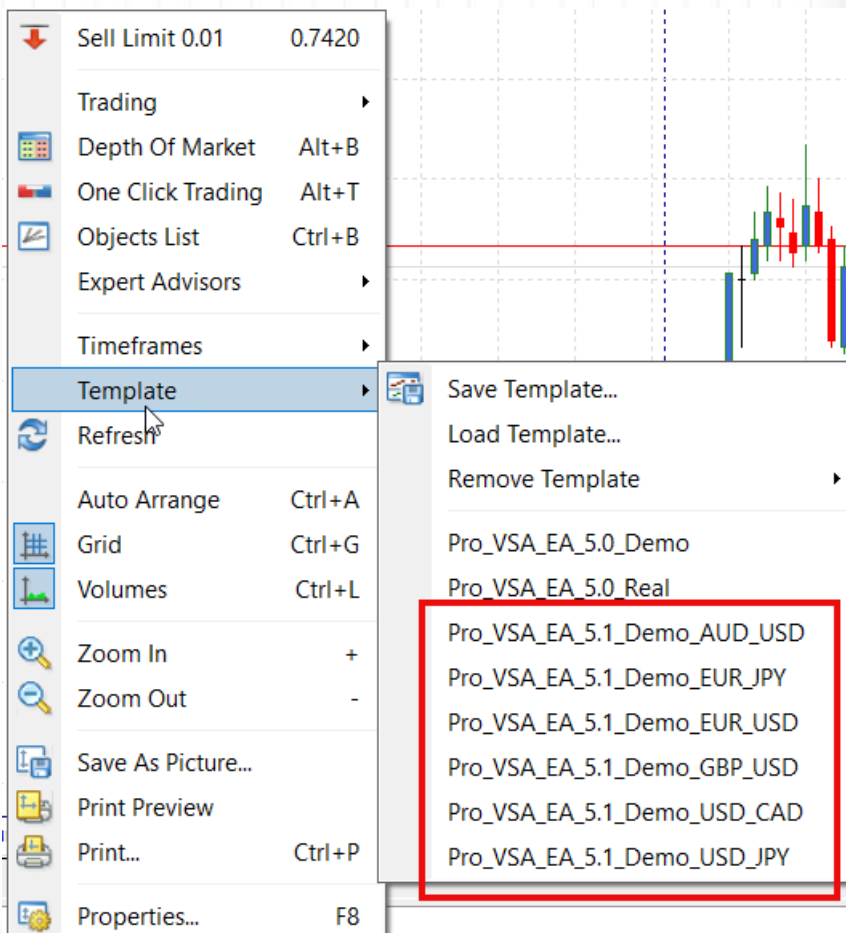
Sell Limit 0.01 0.7420

Trading
Depth Of Market Alt+B
One Click Trading Alt+T
Objects List Ctrl+B
Expert Advisors

Timeframes
Template
Refresh

Auto Arrange Ctrl+A
Grid Ctrl+G
Volumes Ctrl+L

Zoom In +
Zoom Out -

Save As Picture...
Print Preview
Print... Ctrl+P

Properties... F8

Save Template...
Load Template...
Remove Template

Pro_VSA_EA_5.0_Demo
Pro_VSA_EA_5.0_Real
Pro_VSA_EA_5.1_Demo_AUD_USD
Pro_VSA_EA_5.1_Demo_EUR_JPY
Pro_VSA_EA_5.1_Demo_EUR_USD
Pro_VSA_EA_5.1_Demo_GBP_USD
Pro_VSA_EA_5.1_Demo_USD_CAD
Pro_VSA_EA_5.1_Demo_USD_JPY